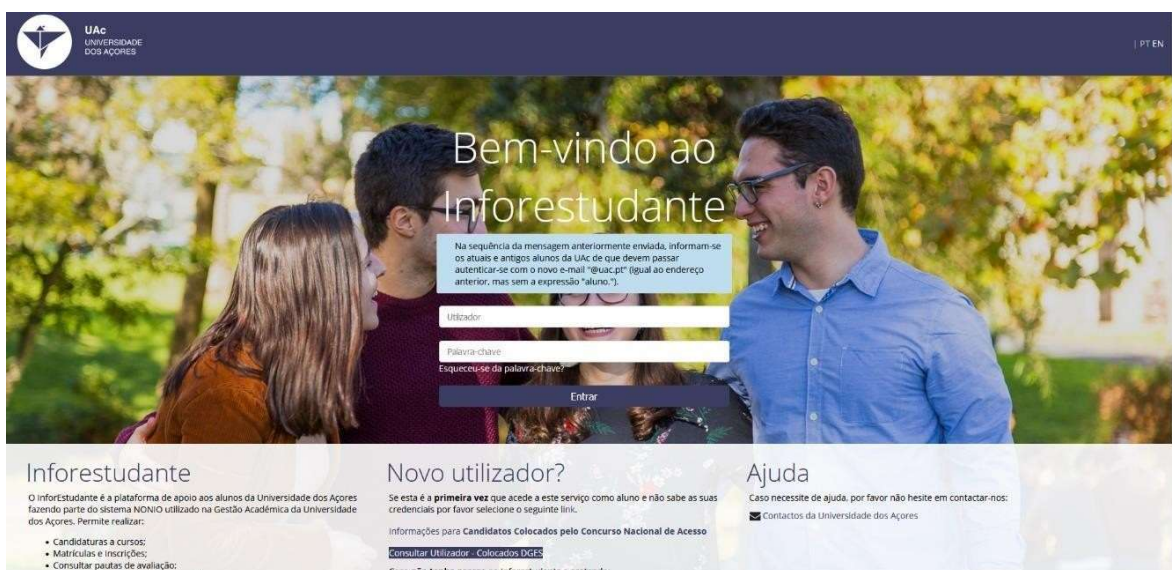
UAc
UNIVERSIDADE
DOS AÇORES

| PT EN

Bem-vindo ao Inforestudante

Na sequência da mensagem anteriormente enviada, informam-se os atuais e antigos alunos da UAc de que devem passar autenticar-se com o novo e-mail "@uac.pt" (igual ao endereço anterior, mas sem a expressão "aluno.").

Utilizador

Palavra-chave

Esqueceu-se da palavra-chave?

Entrar

Inforestudante

O InforEstudante é a plataforma de apoio aos alunos da Universidade dos Açores fazendo parte do sistema NONIO utilizado na Gestão Académica da Universidade dos Açores. Permite realizar:

• Candidaturas a cursos;
• Matrículas e inscrições;
• Consultar pautas de avaliação;

Novo utilizador?

Se esta é a **primeira vez** que acede a este serviço como aluno e não sabe as suas credenciais por favor selecione o seguinte link.

Informações para **Candidatos Colocados pelo Concurso Nacional de Acesso**

Consultar Utilizador - Colocados DGES

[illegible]

Ajuda

Caso necessite de ajuda, por favor não hesite em contactar-nos:

Contactos da Universidade dos Açores